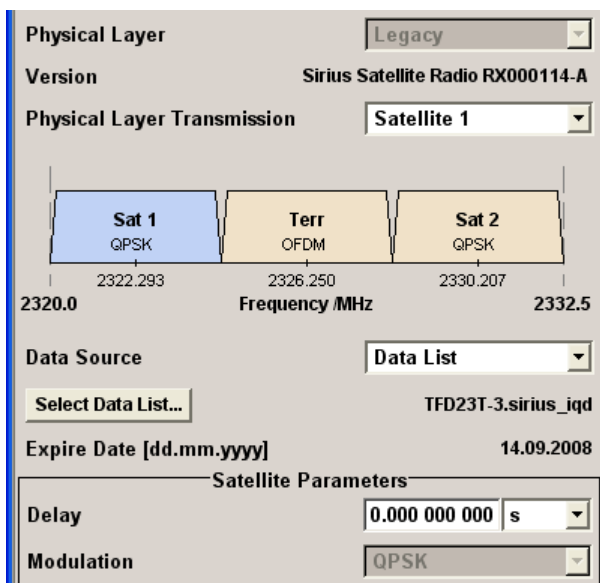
Physical Layer
Legacy
Version
Sirius Satellite Radio RX000114-A
Physical Layer Transmission
Satellite 1

Sat 1
QPSK
Terr
OFDM
Sat 2
QPSK
2322.293
2326.250
2330.207
2320.0
Frequency /MHz
2332.5

Data Source
Data List
Select Data List...
TFD23T-3.sirius_iqd
Expire Date [dd.mm.yyyy]
14.09.2008

Satellite Parameters
Delay
0.000 000 000
s
Modulation
QPSK